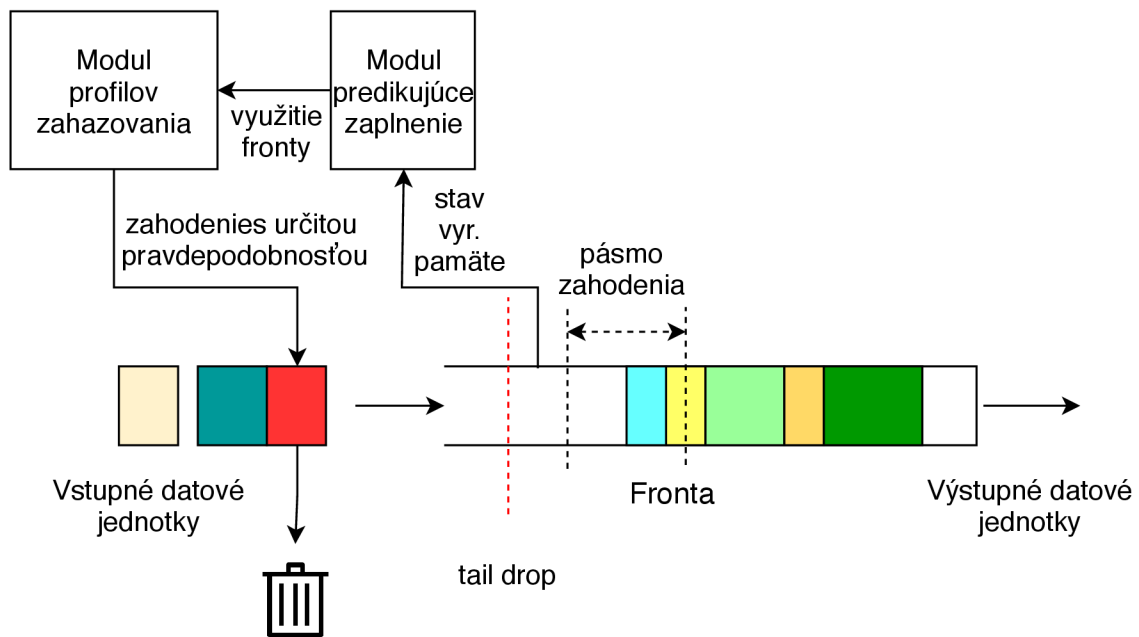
Modul profilov zahazovania

využitie fronty

Modul predikujúce zaplnenie

zahodenies určitou pravdepodobnosťou

stav vyr. pamäte

pásmo zahodenia

Vstupné datové jednotky

Fronta

Výstupné datové jednotky

tail drop